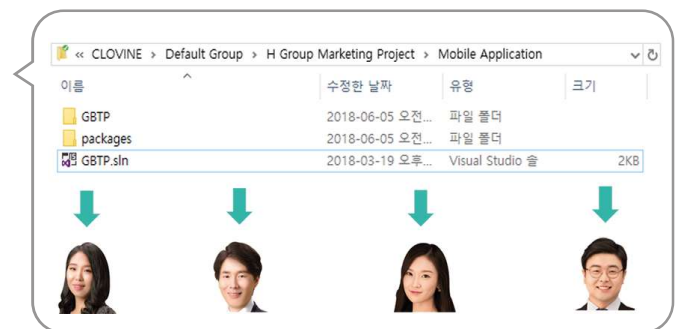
« CLOVINE › Default Group › H Group Marketing Project › Mobile Application

| 이름 | 수정한 날짜 | 유형 | 크기 |
|---|---|---|---|
| GBTP | 2018-06-05 오전... | 파일 폴더 | |
| packages | 2018-06-05 오전... | 파일 폴더 | |
| GBTP.sln | 2018-03-19 오후... | Visual Studio 솔 | 2KB |